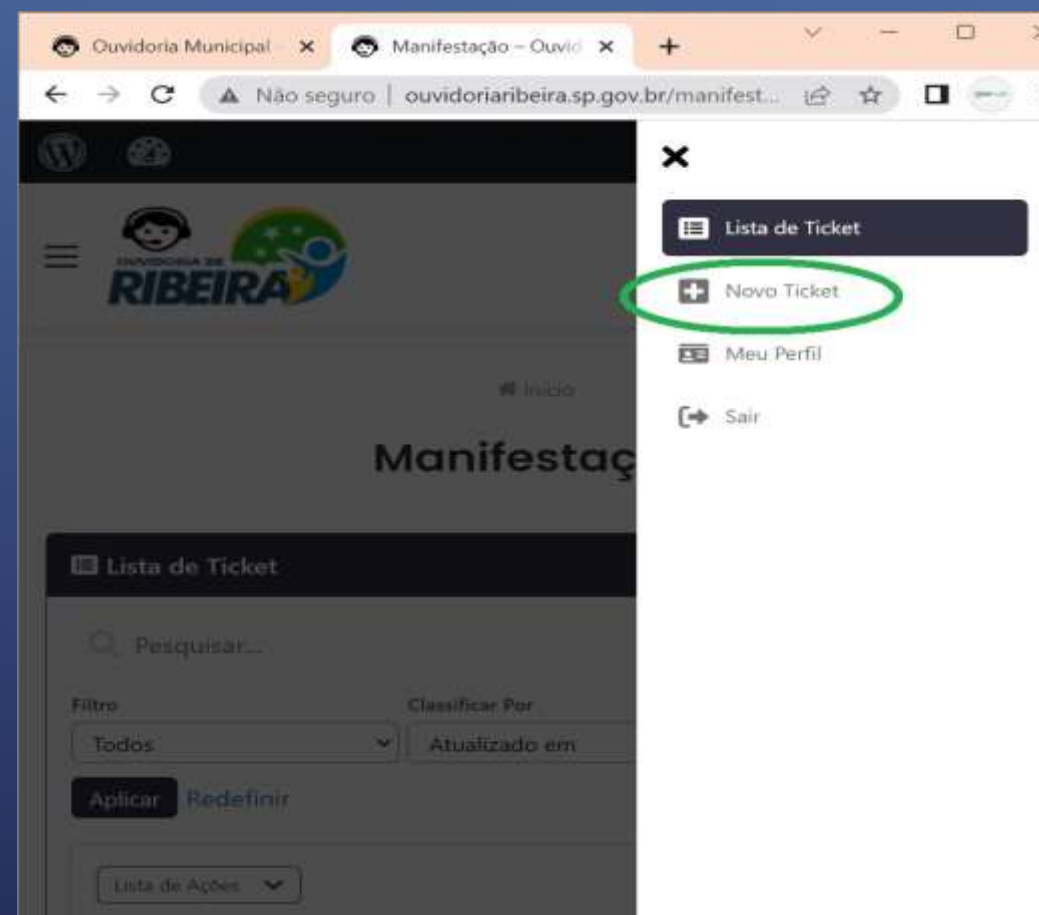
Ouvidoria Municipal ×
Manifestação – Ouvid ×
+

Não seguro | ouvidoriaribeira.sp.gov.br/manifest...

OUVIDORIA DE
RIBEIRA

Início

Manifestaç

Lista de Ticket

Pesquisar...

Filtro
Todos

Classificar Por
Atualizado em

Aplicar Redefinir

Lista de Ações

×

Lista de Ticket

Novo Ticket

Meu Perfil

Sair